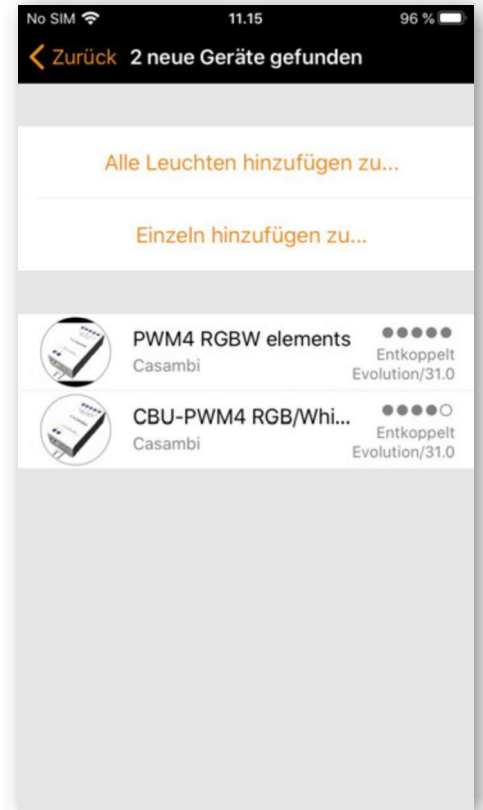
No SIM 11.15 96 %

Zurück 2 neue Geräte gefunden

Alle Leuchten hinzufügen zu...

Einzeln hinzufügen zu...

PWM4 RGBW elements
Casambi
Entkoppelt
Evolution/31.0

CBU-PWM4 RGB/Whi...
Casambi
Entkoppelt
Evolution/31.0